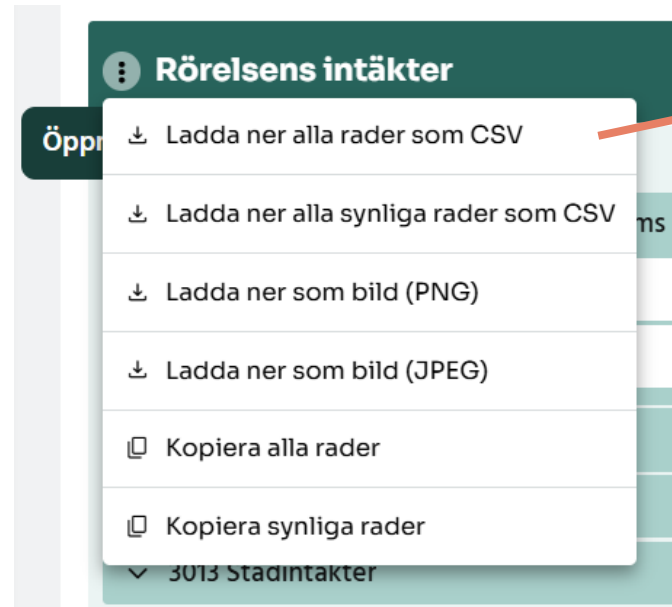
Rörelsens intäkter

Öppr

Ladda ner alla rader som CSV

Ladda ner alla synliga rader som CSV

ms

Ladda ner som bild (PNG)

Ladda ner som bild (JPEG)

Kopiera alla rader

Kopiera synliga rader

3013 Stadintäkter